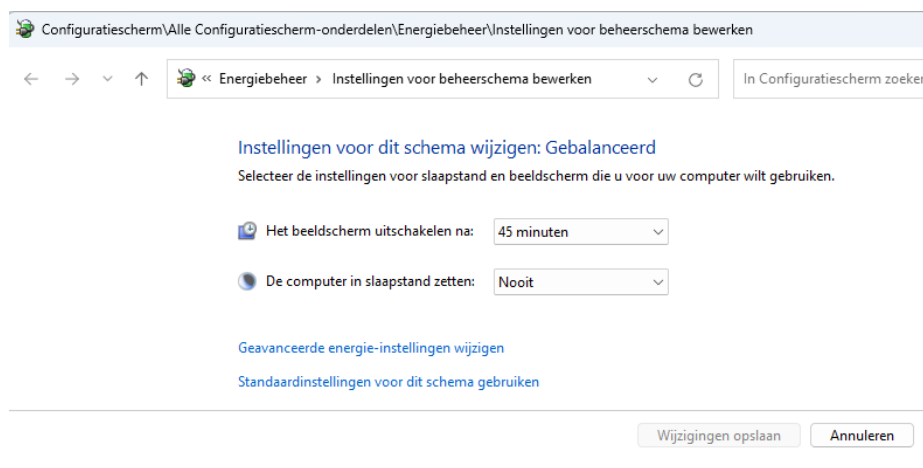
Configuratiescherm\Alle Configuratiescherm-onderdelen\Energiebeheer\Instellingen voor beheerschema bewerken

« Energiebeheer › Instellingen voor beheerschema bewerken

In Configuratiescherm zoeke

Instellingen voor dit schema wijzigen: Gebalanceerd

Selecteer de instellingen voor slaapstand en beeldscherm die u voor uw computer wilt gebruiken.

Het beeldscherm uitschakelen na: 45 minuten

De computer in slaapstand zetten: Nooit

Geavanceerde energie-instellingen wijzigen

Standaardinstellingen voor dit schema gebruiken

Wijzigingen opslaan Annuleren